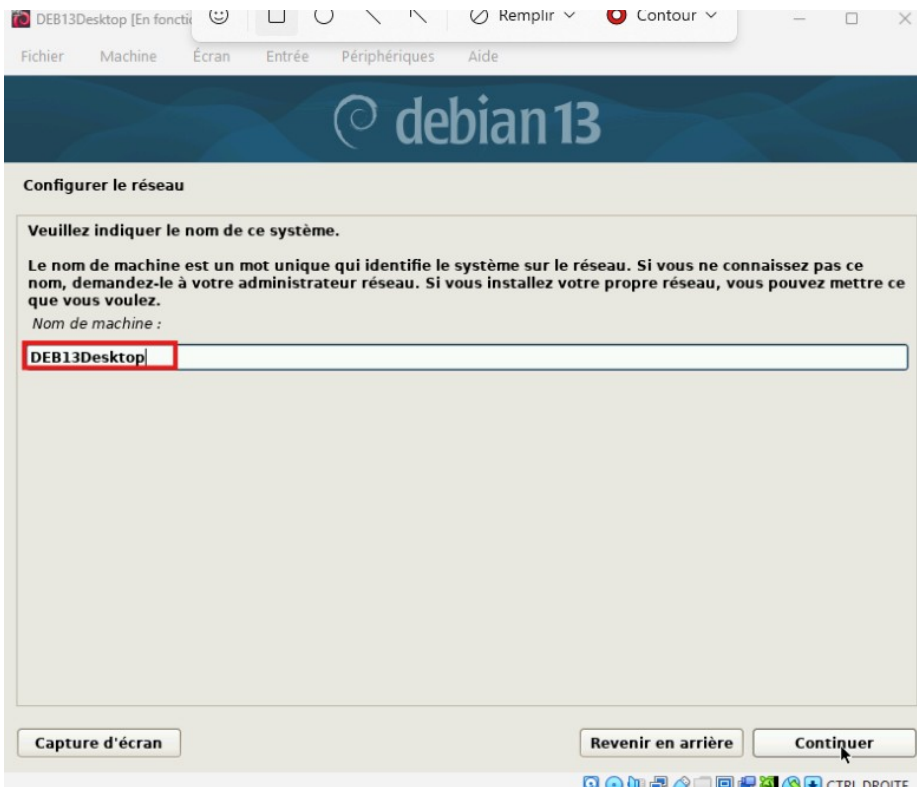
DEB13Desktop [En fonctio

Remplir

Contour

Fichier Machine Écran Entrée Périphériques Aide

debian 13

Configurer le réseau

Veuillez indiquer le nom de ce système.

Le nom de machine est un mot unique qui identifie le système sur le réseau. Si vous ne connaissez pas ce nom, demandez-le à votre administrateur réseau. Si vous installez votre propre réseau, vous pouvez mettre ce que vous voulez.

Nom de machine :

DEB13Desktop

Capture d'écran

Revenir en arrière

Continuer

CTRL DROITE